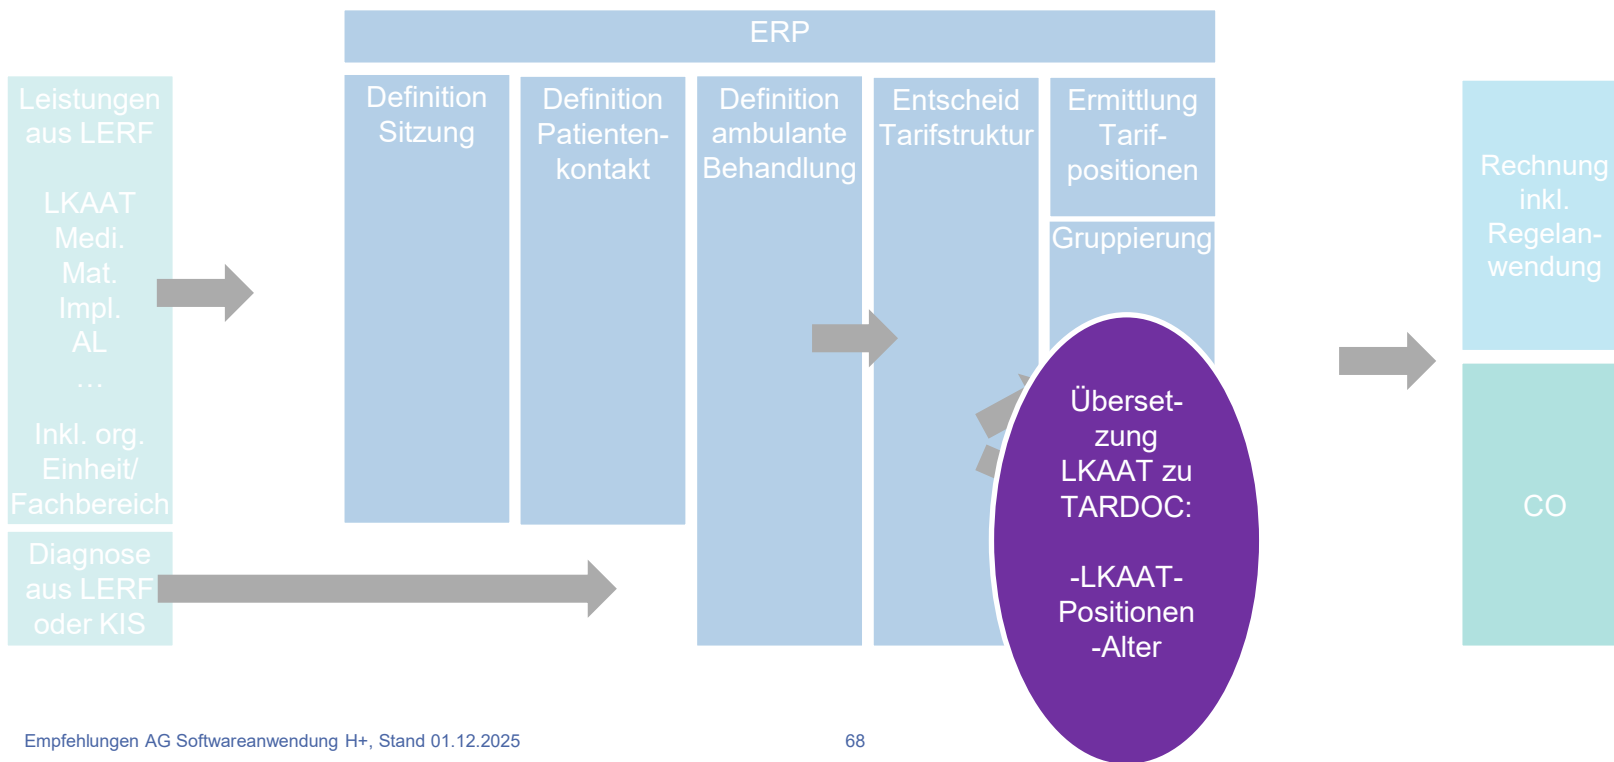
Leistungen aus LERF

LKAAT
Medi.
Mat.
Impl.
AL
…

Inkl. org. Einheit/ Fachbereich

Diagnose aus LERF oder KIS

ERP

Definition Sitzung

Definition Patientenkontakt

Definition ambulante Behandlung

Entscheid Tarifstruktur

Ermittlung Tarifpositionen

Gruppierung

Übersetzung LKAAT zu TARDOC:

-LKAAT-Positionen
-Alter

Rechnung inkl. Regelanwendung

CO

Empfehlungen AG Softwareanwendung H+, Stand 01.12.2025

68